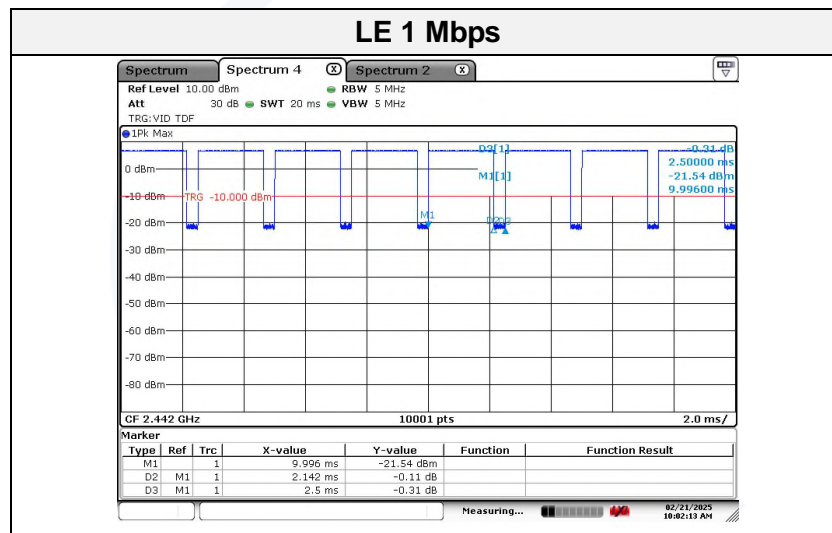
LE 1 Mbps

Spectrum | Spectrum 4 | Spectrum 2

Ref Level 10.00 dBm RBW 5 MHz
Att 30 dB SWT 20 ms VBW 5 MHz
TRG:VID TDF

1Pk Max

D3[1] -0.31 dB
2.50000 ms
M1[1] -21.54 dBm
9.99600 ms

0 dBm
-10 dBm TRG -10.000 dBm
-20 dBm M1 D2 D3
-30 dBm
-40 dBm
-50 dBm
-60 dBm
-70 dBm
-80 dBm

CF 2.442 GHz 10001 pts 2.0 ms/

Marker

| Type | Ref | Trc | X-value | Y-value | Function | Function Result |
|---|---|---|---|---|---|---|
| M1 | | 1 | 9.996 ms | -21.54 dBm | | |
| D2 | M1 | 1 | 2.142 ms | -0.11 dB | | |
| D3 | M1 | 1 | 2.5 ms | -0.31 dB | | |

Measuring... 02/21/2025 10:02:13 AM